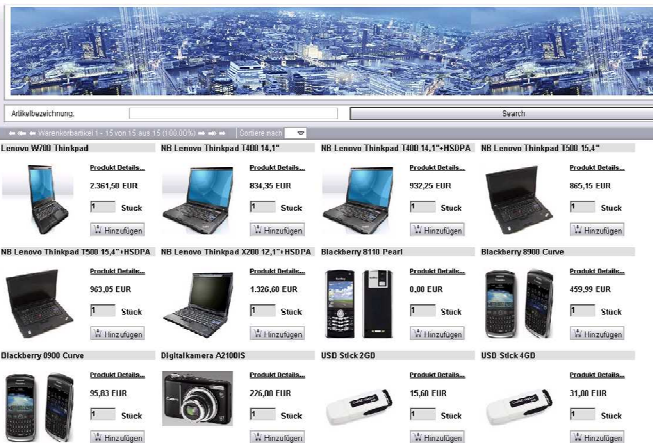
Artikelbezeichnung: Search

Warenkorbartikel 1 - 15 von 15 aus 15 (100.00%) Sortiere nach

Lenovo W700 Thinkpad
Produkt Details...
2.361,58 EUR
1 Stuck
Hinzufügen

NB Lenovo Thinkpad T400 14,1"
Produkt Details...
834,35 EUR
1 Stuck
Hinzufügen

NB Lenovo Thinkpad T400 14,1"+HSDPA
Produkt Details...
932,25 EUR
1 Stuck
Hinzufügen

NB Lenovo Thinkpad T500 15,4"
Produkt Details...
865,15 EUR
1 Stuck
Hinzufügen

NB Lenovo Thinkpad T500 15,4"+HSDPA
Produkt Details...
963,05 EUR
1 Stuck
Hinzufügen

NB Lenovo Thinkpad X200 12,1"+HSDPA
Produkt Details...
1.326,60 EUR
1 Stuck
Hinzufügen

Blackberry 8110 Pearl
Produkt Details...
0,00 EUR
1 Stuck
Hinzufügen

Blackberry 8900 Curve
Produkt Details...
459,99 EUR
1 Stuck
Hinzufügen

Blackberry 0900 Curve
Produkt Details...
95,83 EUR
1 Stuck
Hinzufügen

Digitalkamera A2100IS
Produkt Details...
226,00 EUR
1 Stuck
Hinzufügen

USD Stick 2GD
Produkt Details...
15,60 EUR
1 Stuck
Hinzufügen

USD Stick 4GD
Produkt Details...
31,00 EUR
1 Stuck
Hinzufügen